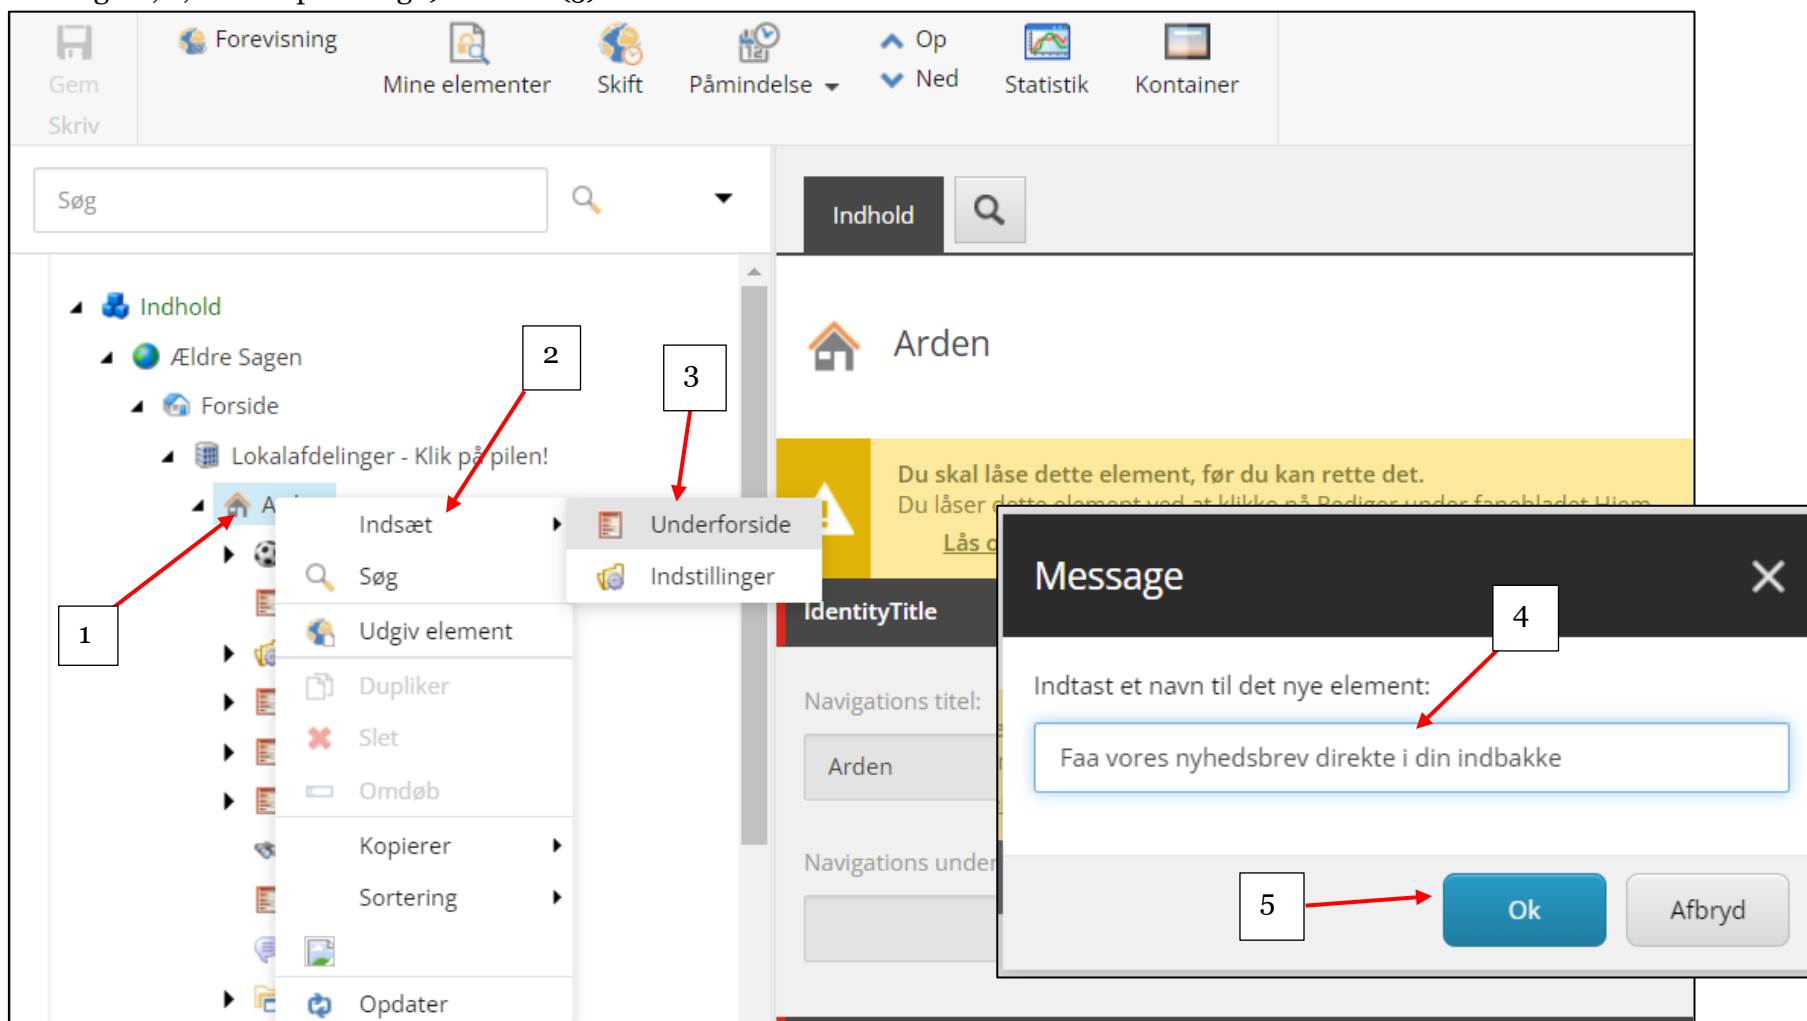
Gem
Skriv
Forevisning
Mine elementer
Skift
Påmindelse
Op
Ned
Statistik
Kontainer

Søg

Indhold

Indhold
Ældre Sagen
Forside
Lokalafdelinger - Klik på pilen!
A
Indsæt
Søg
Udgiv element
Dupliker
Slet
Omdøb
Kopierer
Sortering
Opdater
Underforside
Indstillinger
1
2
3

Arden

Du skal låse dette element, før du kan rette det.
Du låser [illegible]
Lås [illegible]

IdentityTitle
Navigations titel:
Arden
Navigations under

Message
4
Indtast et navn til det nye element:
Faa vores nyhedsbrev direkte i din indbakke
5
Ok
Afbryd